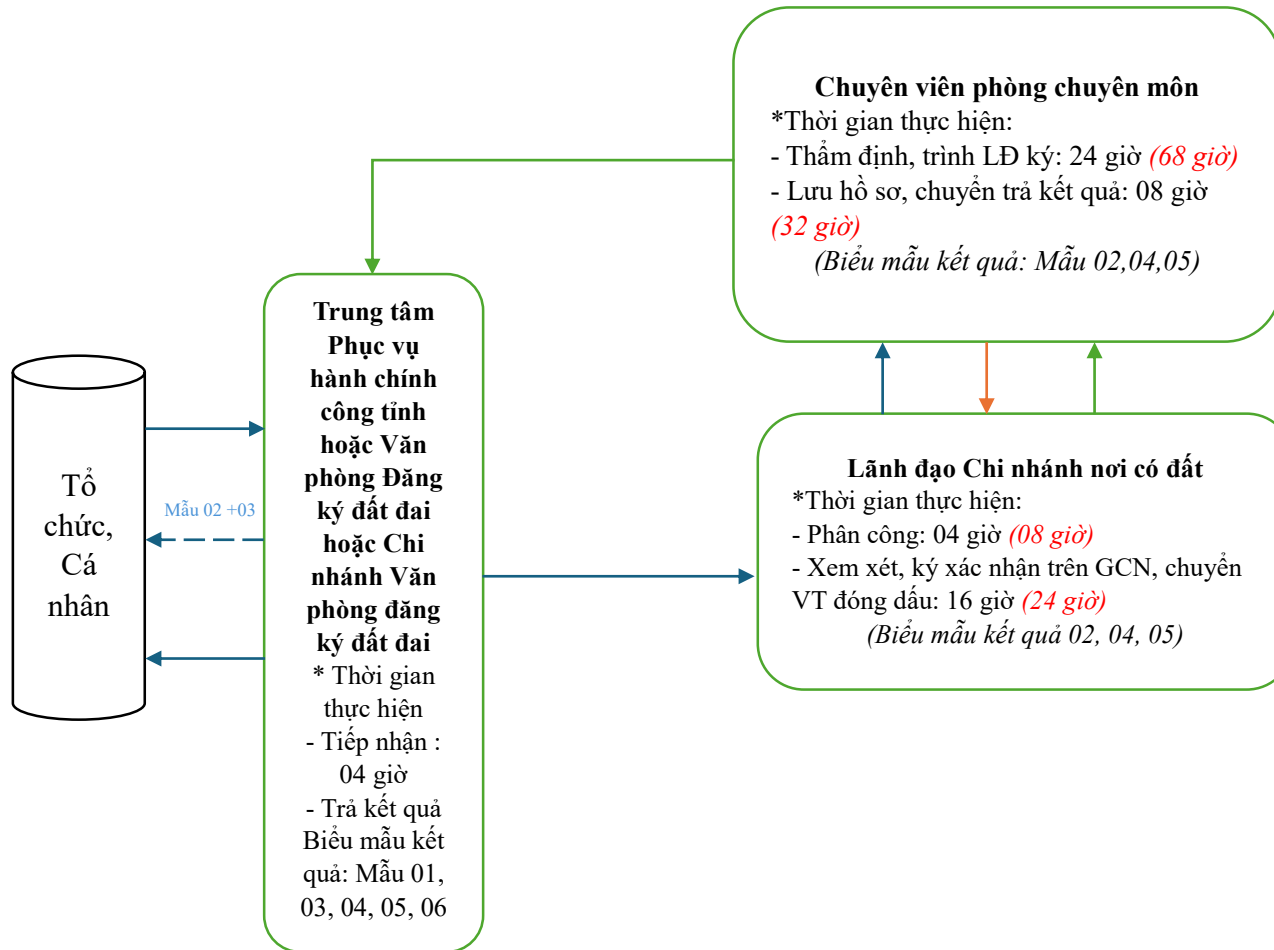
Chuyên viên phòng chuyên môn
*Thời gian thực hiện:
- Thẩm định, trình LĐ ký: 24 giờ (68 giờ)
- Lưu hồ sơ, chuyển trả kết quả: 08 giờ (32 giờ)
(Biểu mẫu kết quả: Mẫu 02,04,05)

Tổ chức, Cá nhân

Mẫu 02 +03

Trung tâm Phục vụ hành chính công tỉnh hoặc Văn phòng Đăng ký đất đai hoặc Chi nhánh Văn phòng đăng ký đất đai
* Thời gian thực hiện
- Tiếp nhận : 04 giờ
- Trả kết quả
Biểu mẫu kết quả: Mẫu 01, 03, 04, 05, 06

Lãnh đạo Chi nhánh nơi có đất
*Thời gian thực hiện:
- Phân công: 04 giờ (08 giờ)
- Xem xét, ký xác nhận trên GCN, chuyển VT đóng dấu: 16 giờ (24 giờ)
(Biểu mẫu kết quả 02, 04, 05)